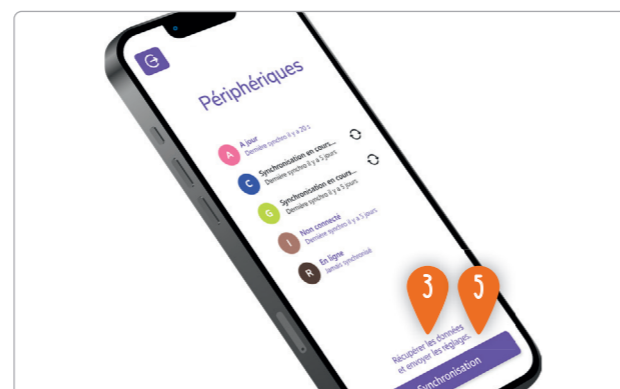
Périphériques

A
A jour
Dernière synchro il y a 20 s

C
Synchronisation en cours...
Dernière synchro il y a 5 jours

G
Synchronisation en cours...
Dernière synchro il y a 5 jours

I
Non connecté
Dernière synchro il y a 5 jours

R
En ligne
Jamais synchronisé

3

5

Récupérer les données et envoyer les réglages.

Synchronisation